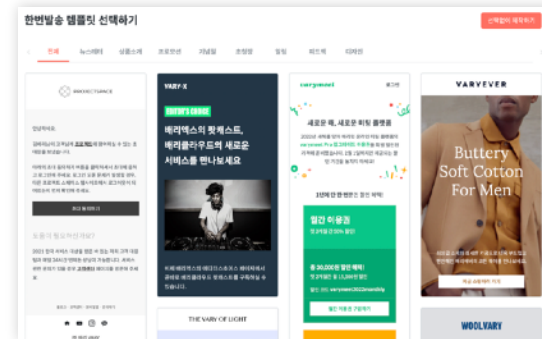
한번발송 템플릿 선택하기

선택없이 제작하기

전체 뉴스레터 상품소개 프로모션 저널럴 초청장 알림 피드백 디자인

WXXACTSPACE

안녕하세요

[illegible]

VARY-X

EDITOR'S CHOICE

배리엑스의 첫 팟캐스트, 배리플라우드의 새로운 서비스를 만나보세요

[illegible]

THE VARY OF LIGHT

varyevent

새로운 해, 새로운 취향 플랜을

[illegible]

월간 이용권

총 30,000원 할인 혜택!

VARVEVER

Buttery Soft Cotton For Men

WOOLVARY